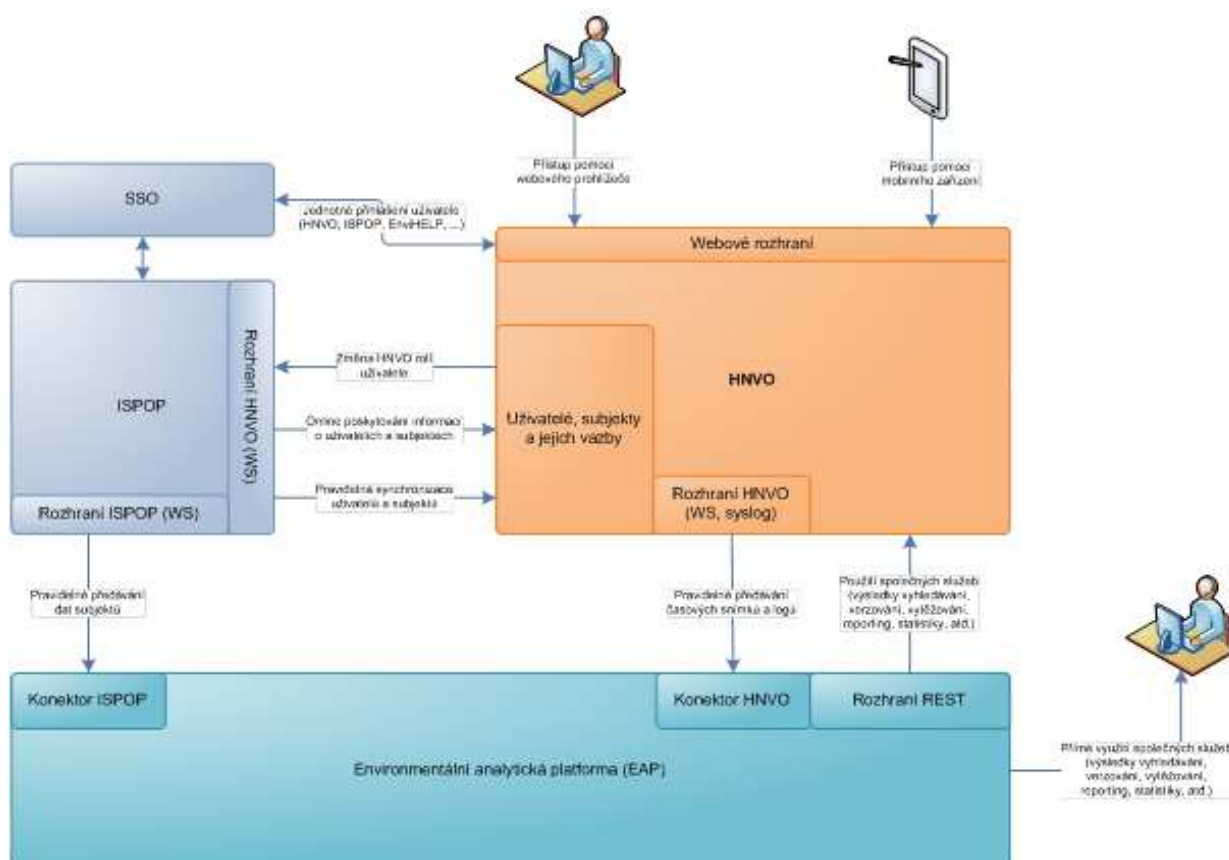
Přístup pomocí webového prohlížeče

Přístup pomocí mobilního zařízení

SSO

Jednotné přihlášení uživatele (HNVO, ISPOP, EnviHELP, ...)

Webové rozhraní

ISPOP

Rozhraní HNVO (WS)

Změna HNVO rolí uživatele

Online poskytování informací o uživatelích a subjektech

Pravidelná synchronizace uživatelů a subjektů

Uživatelé, subjekty a jejich vazby

HNVO

Rozhraní HNVO (WS, syslog)

Rozhraní ISPOP (WS)

Pravidelné předávání dat subjektů

Pravidelné předávání časových snímků a logů

Použití společných služeb (výsledky vyhledávání, verzování, vytěžování, reporting, statistiky, atd.)

Konektor ISPOP

Konektor HNVO

Rozhraní REST

Environmentální analytická platforma (EAP)

Přímé využití společných služeb (výsledky vyhledávání, verzování, vytěžování, reporting, statistiky, atd.)